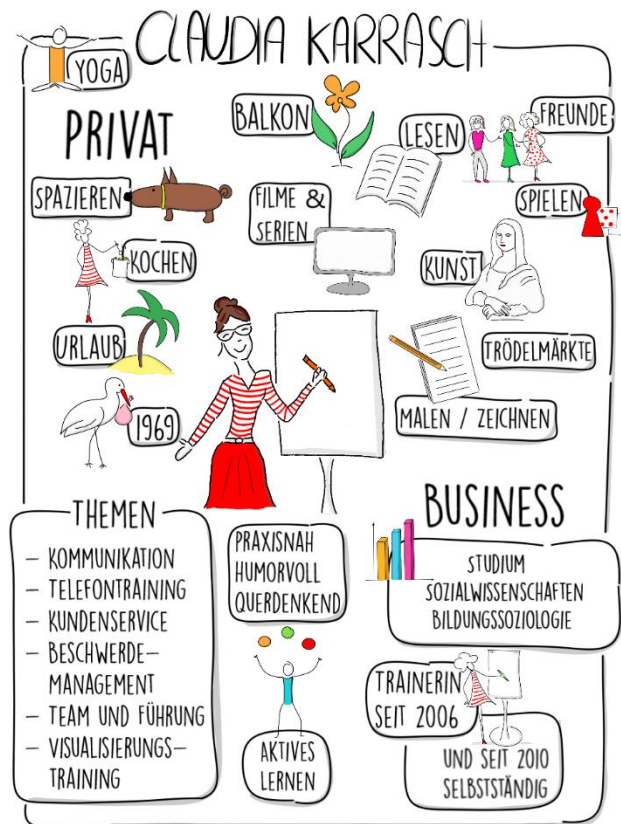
CLAUDIA KARRASCH

YOGA

PRIVAT

BALKON

LESEN

FREUNDE

SPAZIEREN

FILME & SERIEN

SPIELEN

KOCHEN

KUNST

URLAUB

TRÖDELMÄRKTE

1969

MALEN / ZEICHNEN

THEMEN

- KOMMUNIKATION
- TELEFONTRAINING
- KUNDENSERVICE
- BESCHWERDE-MANAGEMENT
- TEAM UND FÜHRUNG
- VISUALISIERUNGS-TRAINING

PRAXISNAH HUMORVOLL QUERDENKEND

AKTIVES LERNEN

BUSINESS

STUDIUM SOZIALWISSENSCHAFTEN BILDUNGSSOZIOLOGIE

TRAINERIN SEIT 2006

UND SEIT 2010 SELBSTSTÄNDIG